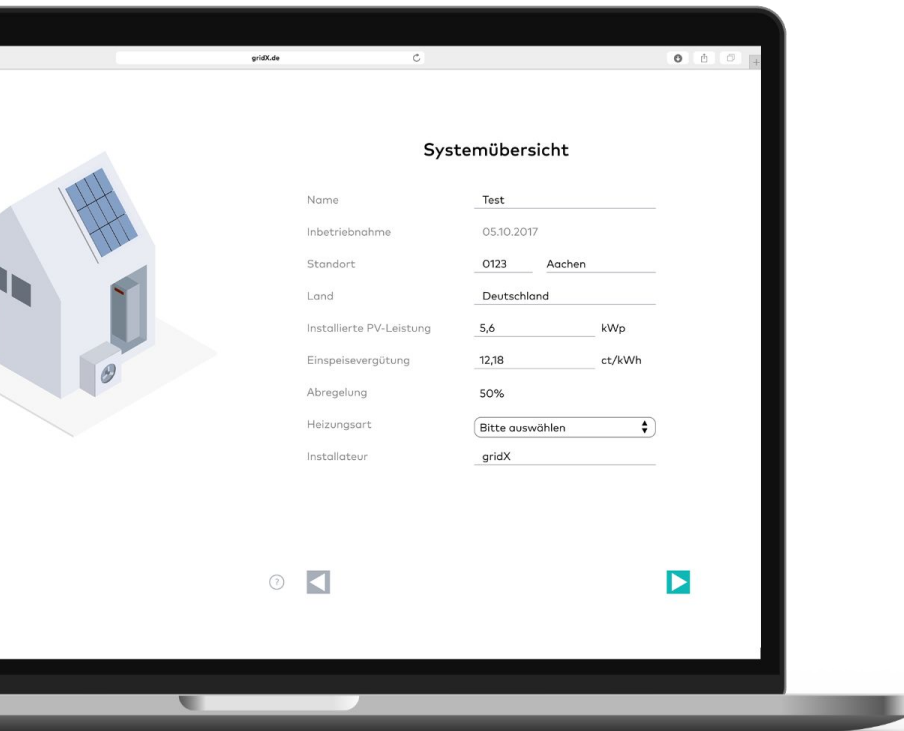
gridX.de

Systemübersicht

Name Test

Inbetriebnahme 05.10.2017

Standort 0123 Aachen

Land Deutschland

Installierte PV-Leistung 5,6 kWp

Einspeisevergütung 12,18 ct/kWh

Abregelung 50%

Heizungsart Bitte auswählen

Installateur gridX

?